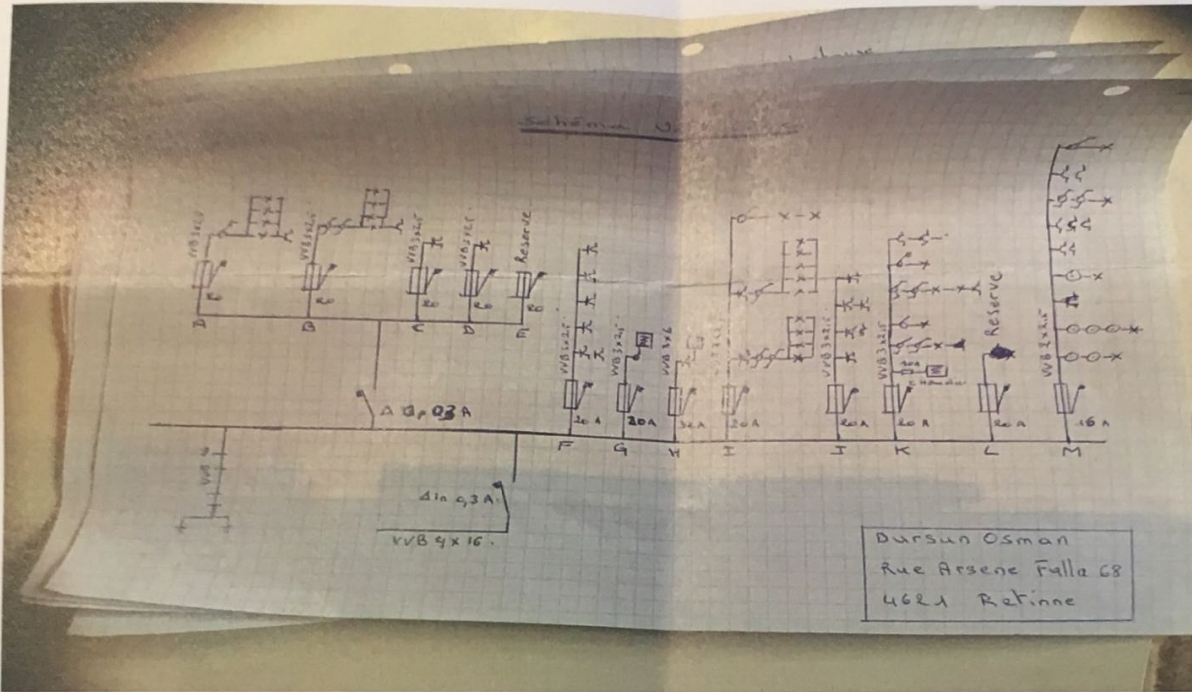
Schéma U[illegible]

VVB 3x2,5
VVB 3x2,5
VVB 3x2,5
VVB 3x2,5
Reserve
16
20
20
20
20
A
B
C
D
E

A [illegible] 0,3 A

VVB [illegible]

VVB 3x2,5
VVB 3x2,5
VVB 3x6
20 A
20 A
32 A
20 A
F
G
H
I

VVB 3x2,5
VVB 3x2,5
Reserve
VVB 3x2,5
20 A
20 A
20 A
16 A
J
K
L
M

Δ In 0,3 A
VVB 4x16

Dursun Osman
Rue Arsene Falla 68
4621 Retinne